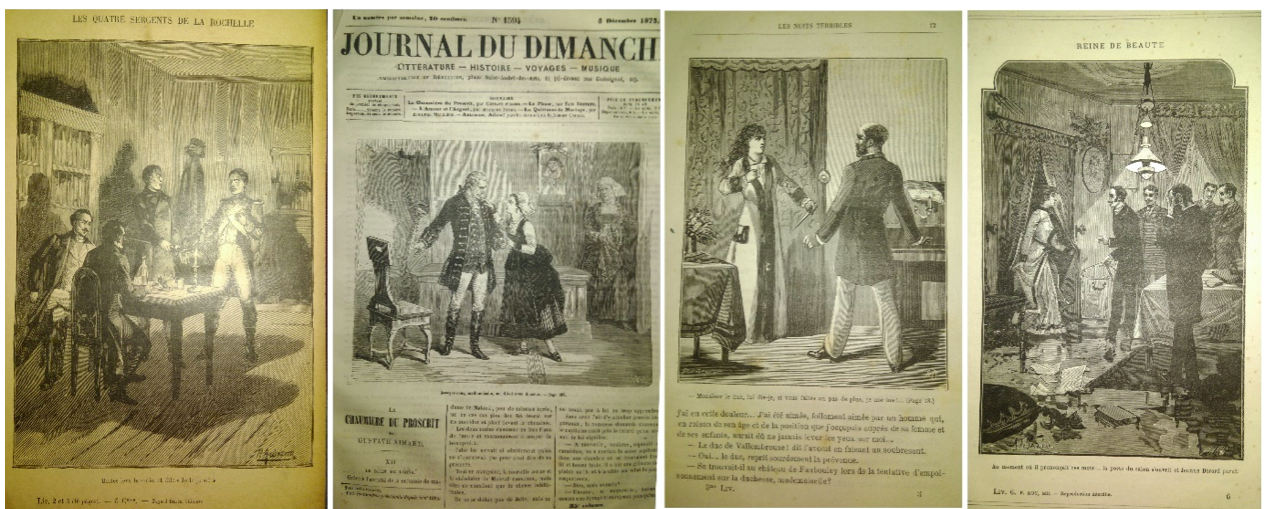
LES QUATRE SERGENTS DE LA ROCHELLE

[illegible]

LIV. 2 et 3 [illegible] — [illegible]

Un numéro par semaine, 10 centimes. N° 1594 5 Décembre 187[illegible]

JOURNAL DU DIMANCHE

LITTÉRATURE — HISTOIRE — VOYAGES — MUSIQUE

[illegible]

SOMMAIRE

La Chaumière du Proscrit, par Gustave Aimard. — La Plume, par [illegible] — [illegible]

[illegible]

LA CHAUMIÈRE DU PROSCRIT

PAR GUSTAVE AIMARD

XII

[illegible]

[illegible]

LES NUITS TERRIBLES 17

Monsieur le duc, fis-je, si vous faites un pas de plus, je vous tue! (Page 18.)

J'ai eu cette douleur... J'ai été aimée, follement aimée par un homme qui, en raison de son âge et de la position que j'occupais auprès de sa femme et de ses enfants, aurait dû ne jamais lever les yeux sur moi...

— Le duc de Valcombrousse! dit l'avocat en faisant un soubresaut.

— Oui... le duc, reprit sourdement la provence.

— Se trouvait-il au château de Fauboulay lors de la tentative d'empoisonnement sur la duchesse, mademoiselle?

3me LIV. 3

REINE DE BEAUTÉ

Au moment où il prononçait ces mots... la porte du salon s'ouvrit et Jeanne Dérard parut.

LIV. 6. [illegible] — Reproduction interdite. 6